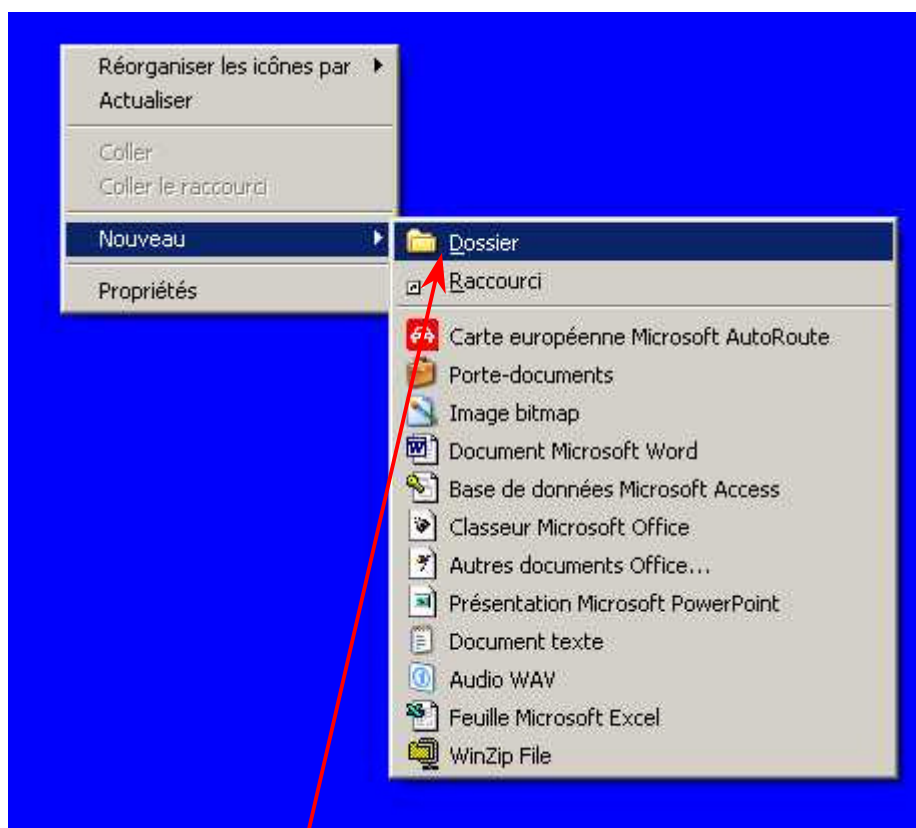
Réorganiser les icônes par
Actualiser

Coller
Coller le raccourci

Nouveau

Propriétés

Dossier
Raccourci

Carte européenne Microsoft AutoRoute
Porte-documents
Image bitmap
Document Microsoft Word
Base de données Microsoft Access
Classeur Microsoft Office
Autres documents Office...
Présentation Microsoft PowerPoint
Document texte
Audio WAV
Feuille Microsoft Excel
WinZip File